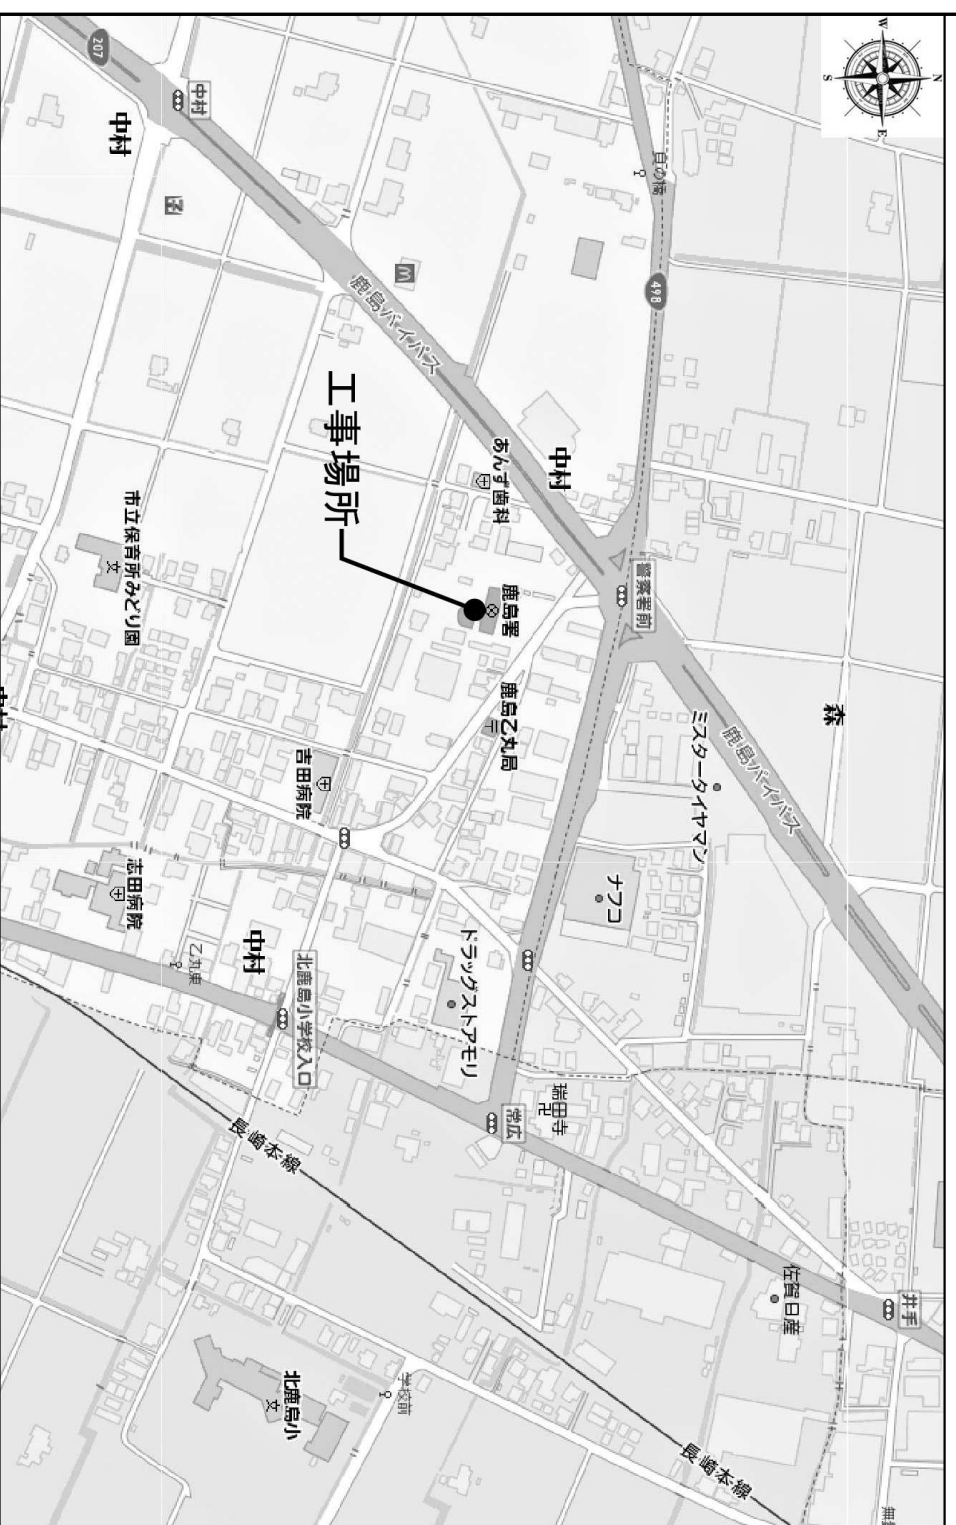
207
中村
中村
498
貝の瀬
鹿島バイパス
工事場所
中村
あんず歯科
鹿島署
警察署前
森
鹿島バイパス
ミスタータイヤマン
鹿島乙丸局
市立保育所みどり園
吉田病院
ナフコ
志田病院
中村
ドラッグストアモリ
乙丸東
北鹿島小学校入口
瑞田寺
恵広
長崎本線
佐賀日産
井手
学校前
北鹿島小
長崎本線